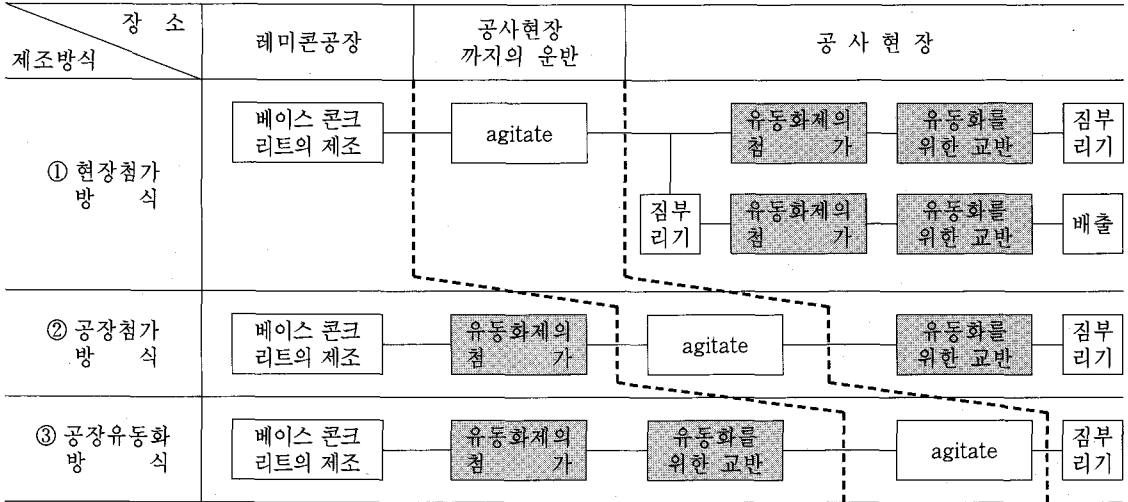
| 장소 / 제조방식 | 레미콘공장 | 공사현장까지의 운반 | 공사현장 |
|---|---|---|---|
| ① 현장첨가방식 | 베이스 콘크리트의 제조 | agitate | 유동화제의 첨가 — 유동화를 위한 교반 — 짐부리기 / 짐부리기 — 유동화제의 첨가 — 유동화를 위한 교반 — 배출 |
| ② 공장첨가방식 | 베이스 콘크리트의 제조 — 유동화제의 첨가 | agitate | 유동화를 위한 교반 — 짐부리기 |
| ③ 공장유동화방식 | 베이스 콘크리트의 제조 — 유동화제의 첨가 — 유동화를 위한 교반 | agitate | 짐부리기 |